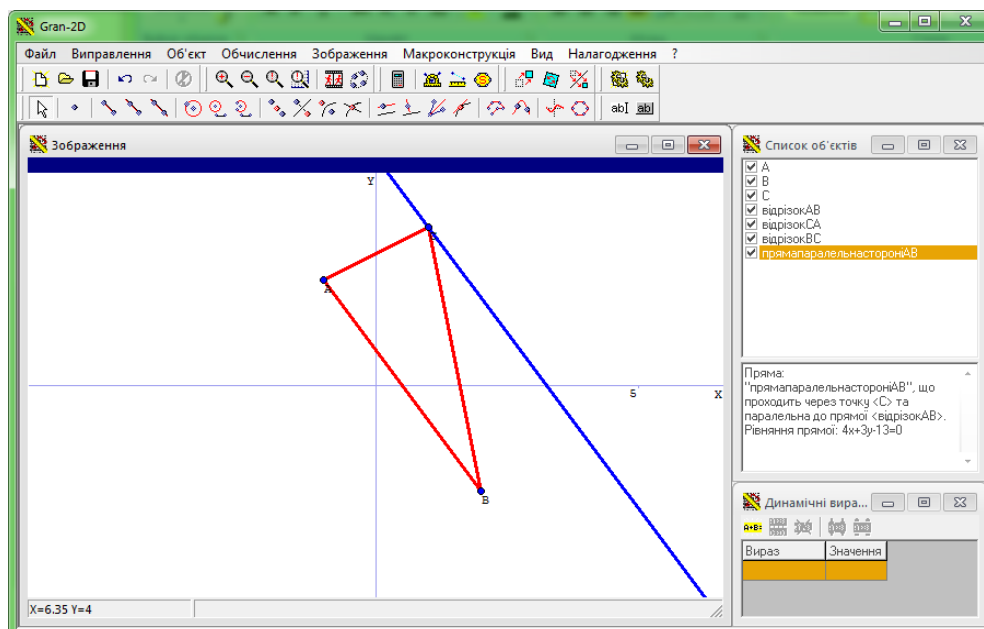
Gran-2D

Файл Виправлення Об'єкт Обчислення Зображення Макроконструкція Вид Налагодження ?

ab] ab|

Зображення

Y
A
5
X
B

X=6.35 Y=4

Список об'єктів

A
B
C
відрізокAB
відрізокCA
відрізокBC
прямапаралельнастороніAB

Пряма: "прямапаралельнастороніAB", що проходить через точку <C> та паралельна до прямої <відрізокAB>. Рівняння прямої: 4x+3y-13=0

Динамічні вира...

A+B=

| Вираз | Значення |
|---|---|
| | |